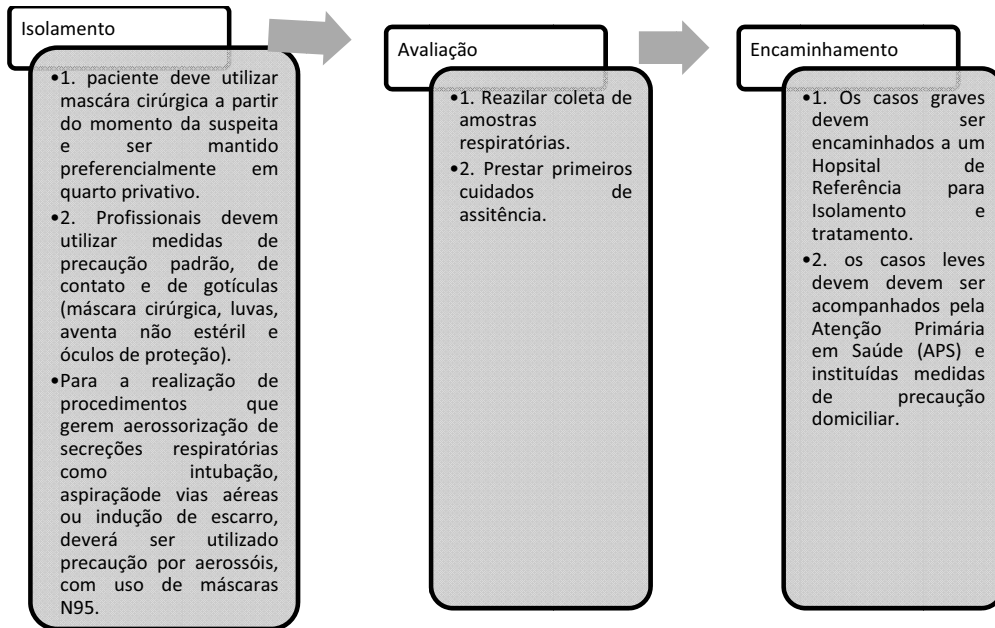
Isolamento

•1. paciente deve utilizar mascára cirúrgica a partir do momento da suspeita e ser mantido preferencialmente em quarto privativo.
•2. Profissionais devem utilizar medidas de precaução padrão, de contato e de gotículas (máscara cirúrgica, luvas, aventa não estéril e óculos de proteção).
•Para a realização de procedimentos que gerem aerossorização de secreções respiratórias como intubação, aspiraçãode vias aéreas ou indução de escarro, deverá ser utilizado precaução por aerossóis, com uso de máscaras N95.

Avaliação

•1. Reazilar coleta de amostras respiratórias.
•2. Prestar primeiros cuidados de assitência.

Encaminhamento

•1. Os casos graves devem ser encaminhados a um Hopsital de Referência para Isolamento e tratamento.
•2. os casos leves devem devem ser acompanhados pela Atenção Primária em Saúde (APS) e instituídas medidas de precaução domiciliar.